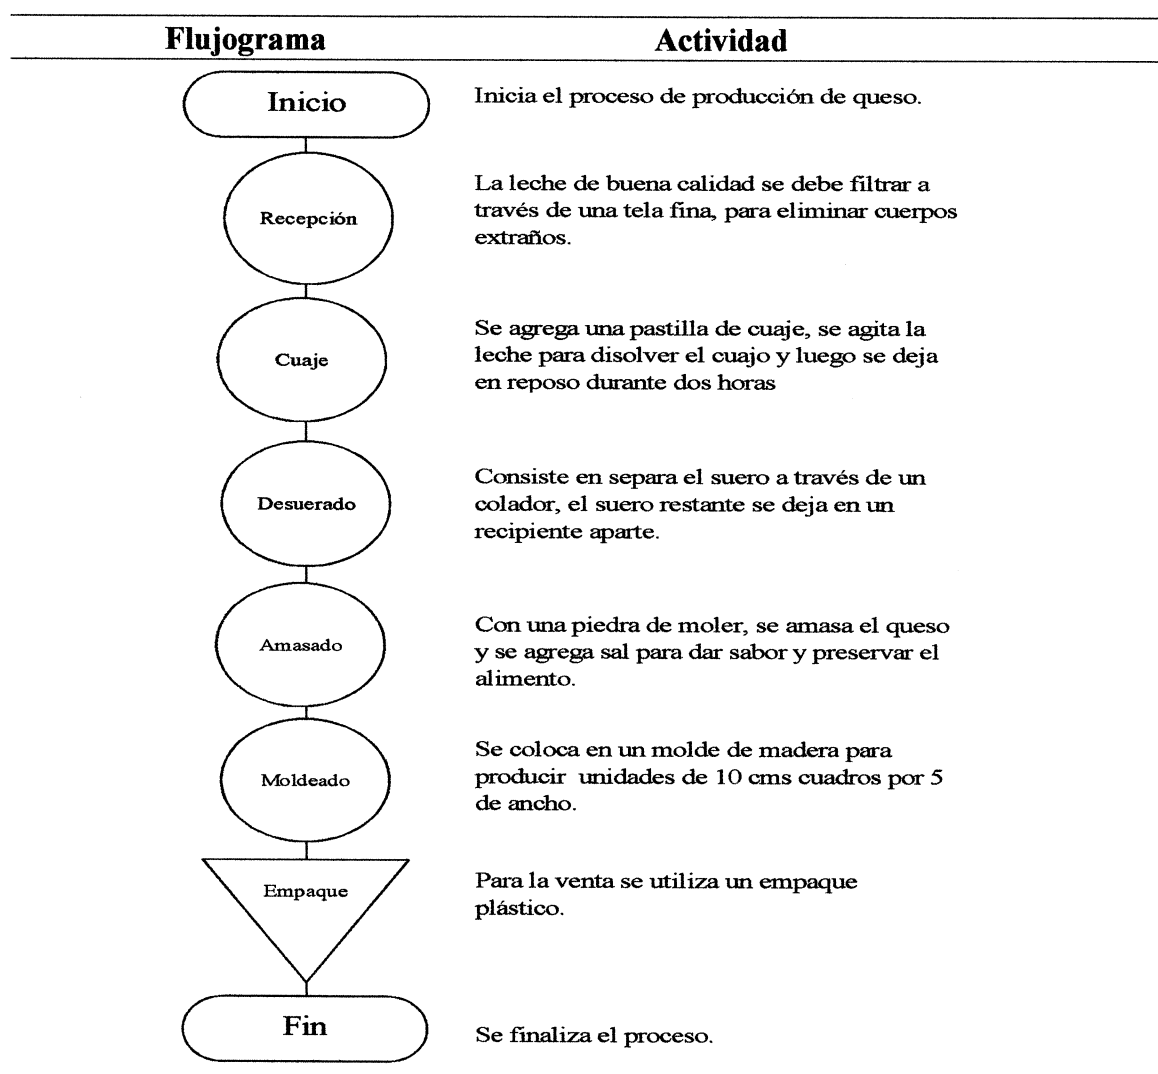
| Flujograma | Actividad |
|---|---|
| Inicio | Inicia el proceso de producción de queso. |
| Recepción | La leche de buena calidad se debe filtrar a través de una tela fina, para eliminar cuerpos extraños. |
| Cuaje | Se agrega una pastilla de cuaje, se agita la leche para disolver el cuajo y luego se deja en reposo durante dos horas |
| Desuerado | Consiste en separa el suero a través de un colador, el suero restante se deja en un recipiente aparte. |
| Amasado | Con una piedra de moler, se amasa el queso y se agrega sal para dar sabor y preservar el alimento. |
| Moldeado | Se coloca en un molde de madera para producir unidades de 10 cms cuadros por 5 de ancho. |
| Empaque | Para la venta se utiliza un empaque plástico. |
| Fin | Se finaliza el proceso. |